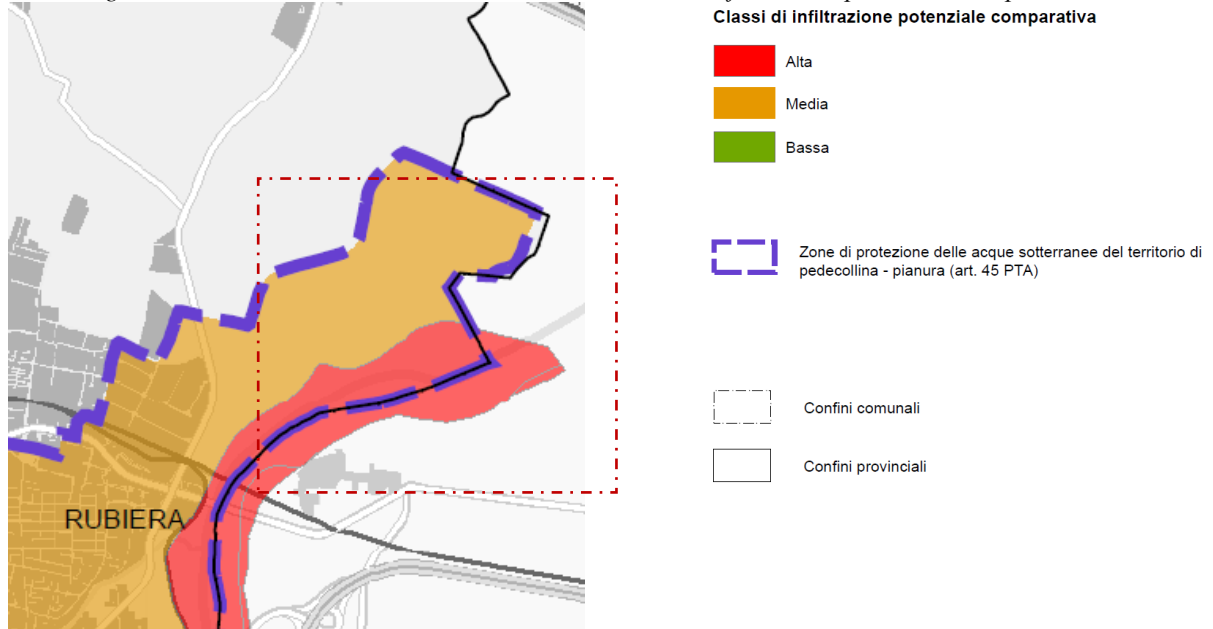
RUBIERA

Classi di infiltrazione potenziale comparativa

Alta

Media

Bassa

Zone di protezione delle acque sotterranee del territorio di pedecollina - pianura (art. 45 PTA)

Confini comunali

Confini provinciali